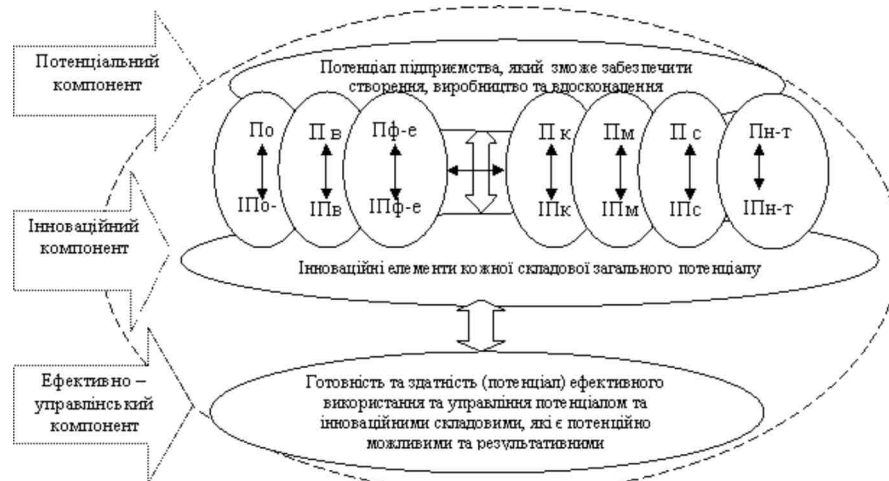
Потенціальний компонент

Потенціал підприємства, який зможе забезпечити створення, виробництво та вдосконалення

По

ІПо-

П в

ІПв

Пф-е

ІПф-е

П к

ІПк

Пм

ІПм

П с

ІПс

Пн-т

ІПн-т

Інноваційний компонент

Інноваційні елементи кожної складової загального потенціалу

Ефективно – управлінський компонент

Готовність та здатність (потенціал) ефективного використання та управління потенціалом та інноваційними складовими, які є потенційно можливими та результативними